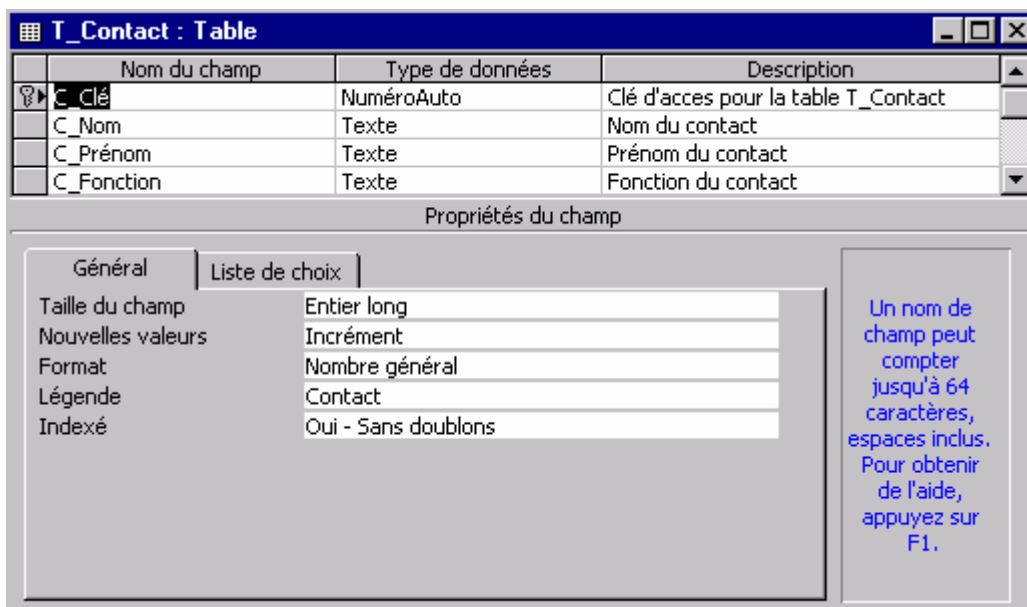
T_Contact : Table

| Nom du champ | Type de données | Description |
|---|---|---|
| C_Clé | NuméroAuto | Clé d'acces pour la table T_Contact |
| C_Nom | Texte | Nom du contact |
| C_Prénom | Texte | Prénom du contact |
| C_Fonction | Texte | Fonction du contact |

Propriétés du champ

Général | Liste de choix

| | |
|---|---|
| Taille du champ | Entier long |
| Nouvelles valeurs | Incrément |
| Format | Nombre général |
| Légende | Contact |
| Indexé | Oui - Sans doublons |

Un nom de champ peut compter jusqu'à 64 caractères, espaces inclus. Pour obtenir de l'aide, appuyez sur F1.